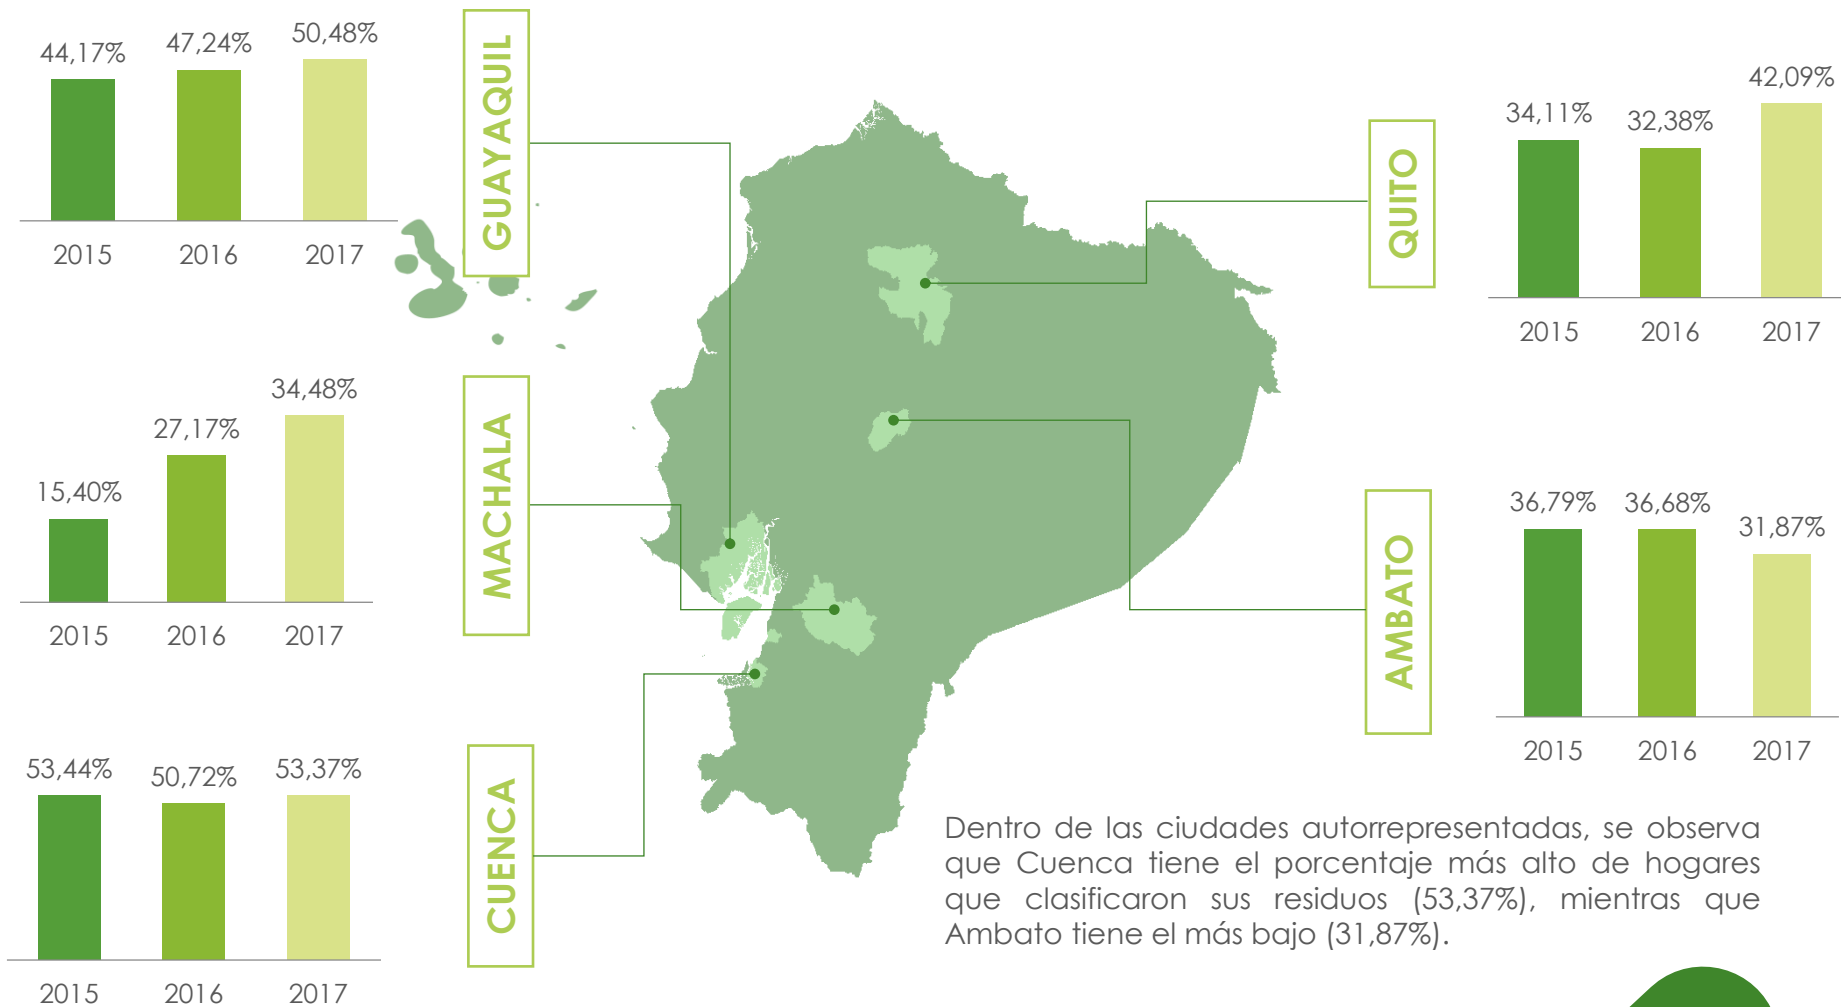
44,17%
47,24%
50,48%

2015
2016
2017

GUAYAQUIL

15,40%
27,17%
34,48%

2015
2016
2017

MACHALA

53,44%
50,72%
53,37%

2015
2016
2017

CUENCA

QUITO

34,11%
32,38%
42,09%

2015
2016
2017

AMBATO

36,79%
36,68%
31,87%

2015
2016
2017

Dentro de las ciudades autorrepresentadas, se observa que Cuenca tiene el porcentaje más alto de hogares que clasificaron sus residuos (53,37%), mientras que Ambato tiene el más bajo (31,87%).